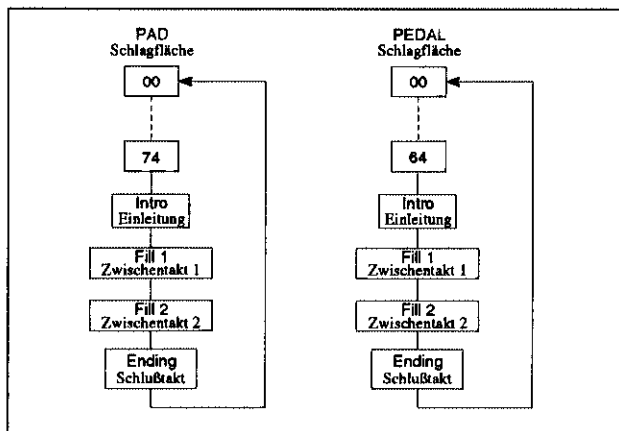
PAD
Schlagfläche

00

74

Intro
Einleitung

Fill 1
Zwischentakt 1

Fill 2
Zwischentakt 2

Ending
Schlußtakt

PEDAL
Schlagfläche

00

64

Intro
Einleitung

Fill 1
Zwischentakt 1

Fill 2
Zwischentakt 2

Ending
Schlußtakt